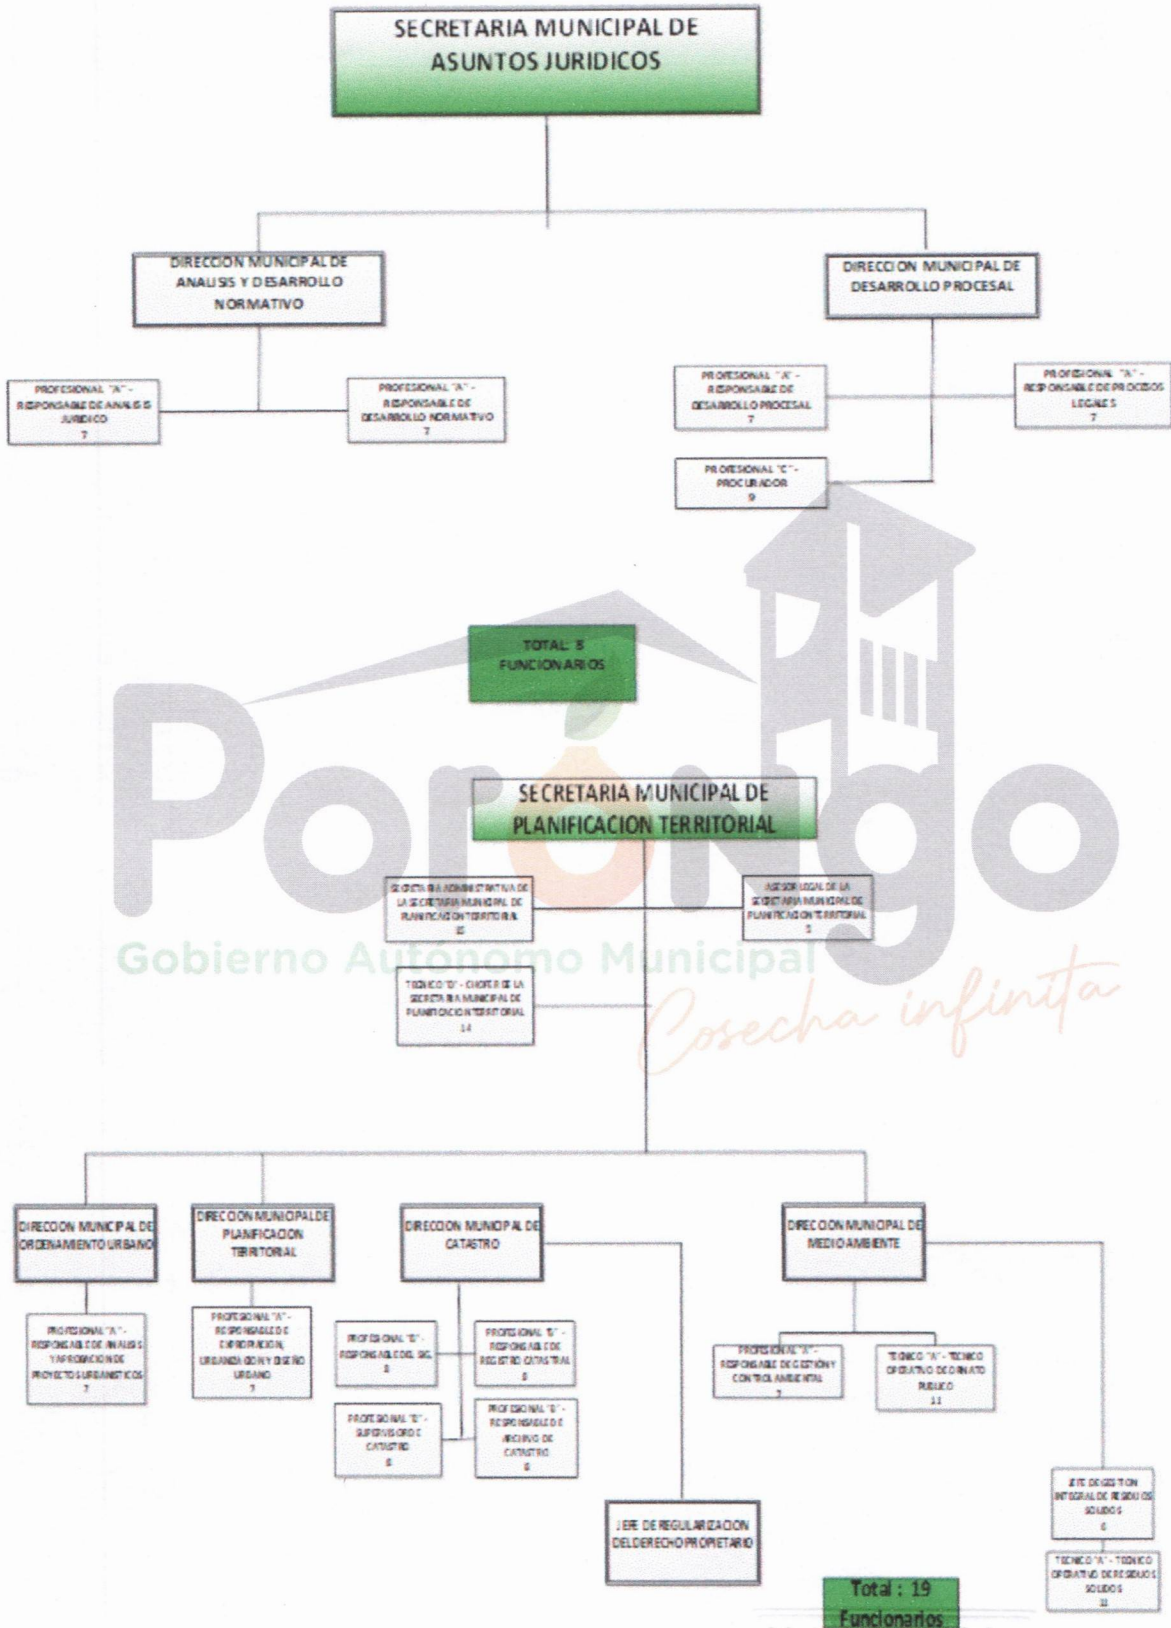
SECRETARIA MUNICIPAL DE ASUNTOS JURIDICOS

DIRECCION MUNICIPAL DE ANALISIS Y DESARROLLO NORMATIVO

DIRECCION MUNICIPAL DE DESARROLLO PROCESAL

PROFESIONAL "A" - RESPONSABLE DE ANALISIS JURIDICO 7

PROFESIONAL "A" - RESPONSABLE DE DESARROLLO NORMATIVO 7

PROFESIONAL "A" - RESPONSABLE DE DESARROLLO PROCESAL 7

PROFESIONAL "A" - RESPONSABLE DE PROCESOS LEGALES 7

PROFESIONAL "C" - PROCURADOR 9

TOTAL: 8 FUNCIONARIOS

Porongo
Gobierno Autónomo Municipal
Cosecha infinita

SECRETARIA MUNICIPAL DE PLANIFICACION TERRITORIAL

SECRETARIA ADMINISTRATIVA DE LA SECRETARIA MUNICIPAL DE PLANIFICACION TERRITORIAL 10

ASESOR LEGAL DE LA SECRETARIA MUNICIPAL DE PLANIFICACION TERRITORIAL 5

TECNICO "D" - CHOFER DE LA SECRETARIA MUNICIPAL DE PLANIFICACION TERRITORIAL 14

DIRECCION MUNICIPAL DE ORDENAMIENTO URBANO

DIRECCION MUNICIPAL DE PLANIFICACION TERRITORIAL

DIRECCION MUNICIPAL DE CATASTRO

DIRECCION MUNICIPAL DE MEDIO AMBIENTE

PROFESIONAL "A" - RESPONSABLE DE ANALISIS Y APROBACION DE PROYECTOS URBANISTICOS 7

PROFESIONAL "A" - RESPONSABLE DE EXPROPIACION, URBANIZACION Y DISEÑO URBANO 7

PROFESIONAL "B" - RESPONSABLE DEL SIG 8

PROFESIONAL "B" - RESPONSABLE DE REGISTRO CATASTRAL 8

PROFESIONAL "B" - SUPERVISOR DE CATASTRO 8

PROFESIONAL "B" - RESPONSABLE DE ARCHIVO DE CATASTRO 8

PROFESIONAL "A" - RESPONSABLE DE GESTION Y CONTROL AMBIENTAL 7

TECNICO "A" - TECNICO OPERATIVO DE ORNATO PUBLICO 11

JEFE DE REGULARIZACION DEL DERECHO PROPIETARIO

JEFE DE GESTION INTEGRAL DE RESIDUOS SOLIDOS 6

TECNICO "A" - TECNICO OPERATIVO DE RESIDUOS SOLIDOS 11

Total : 19 Funcionarios